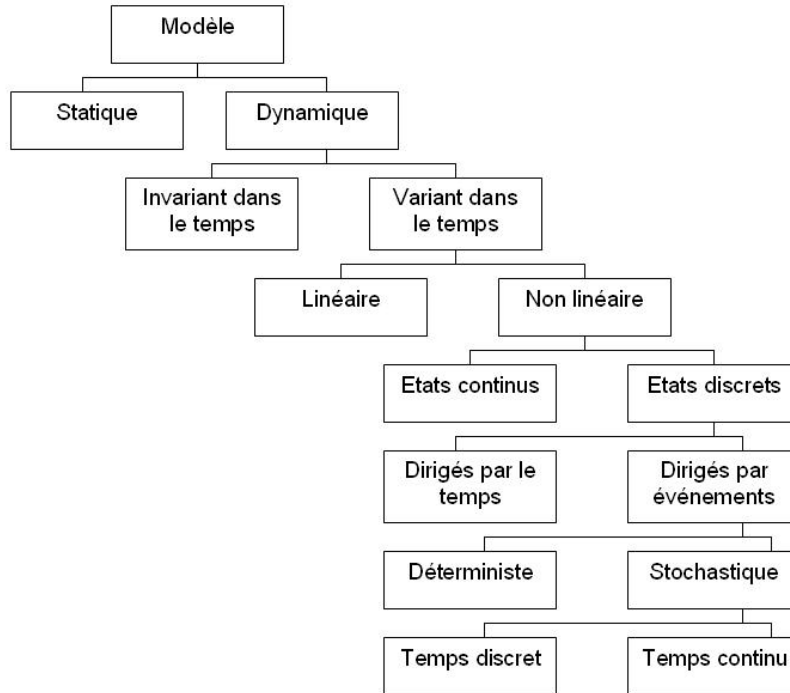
Modèle

Statique

Dynamique

Invariant dans le temps

Variant dans le temps

Linéaire

Non linéaire

Etats continus

Etats discrets

Dirigés par le temps

Dirigés par événements

Déterministe

Stochastique

Temps discret

Temps continu